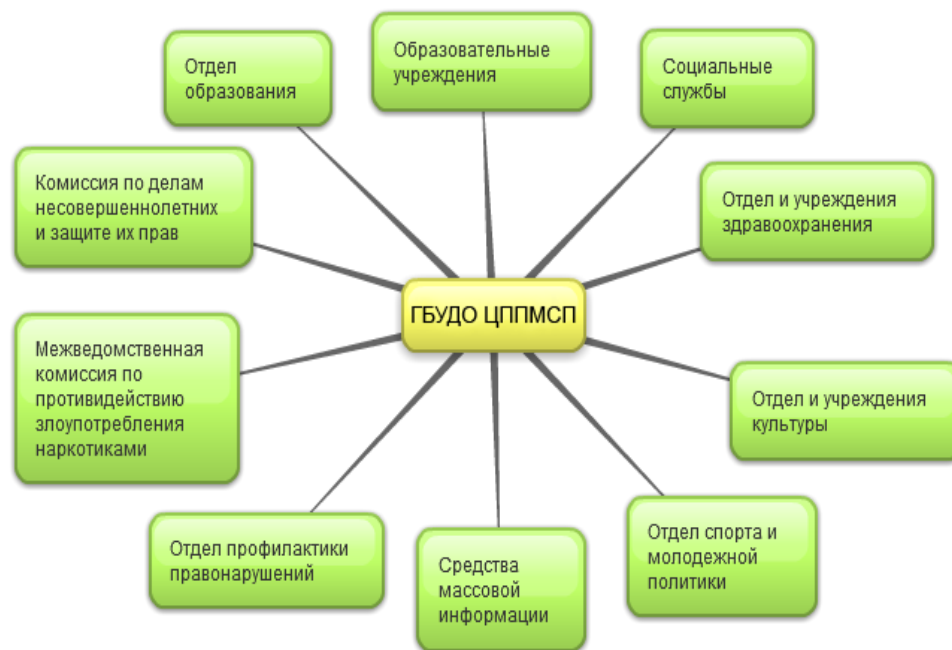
Отдел образования

Образовательные учреждения

Социальные службы

Комиссия по делам несовершеннолетних и защите их прав

Отдел и учреждения здравоохранения

ГБУДО ЦППМСП

Межведомственная комиссия по противидейстию злоупотребления наркотиками

Отдел и учреждения культуры

Отдел профилактики правонарушений

Средства массовой информации

Отдел спорта и молодежной политики